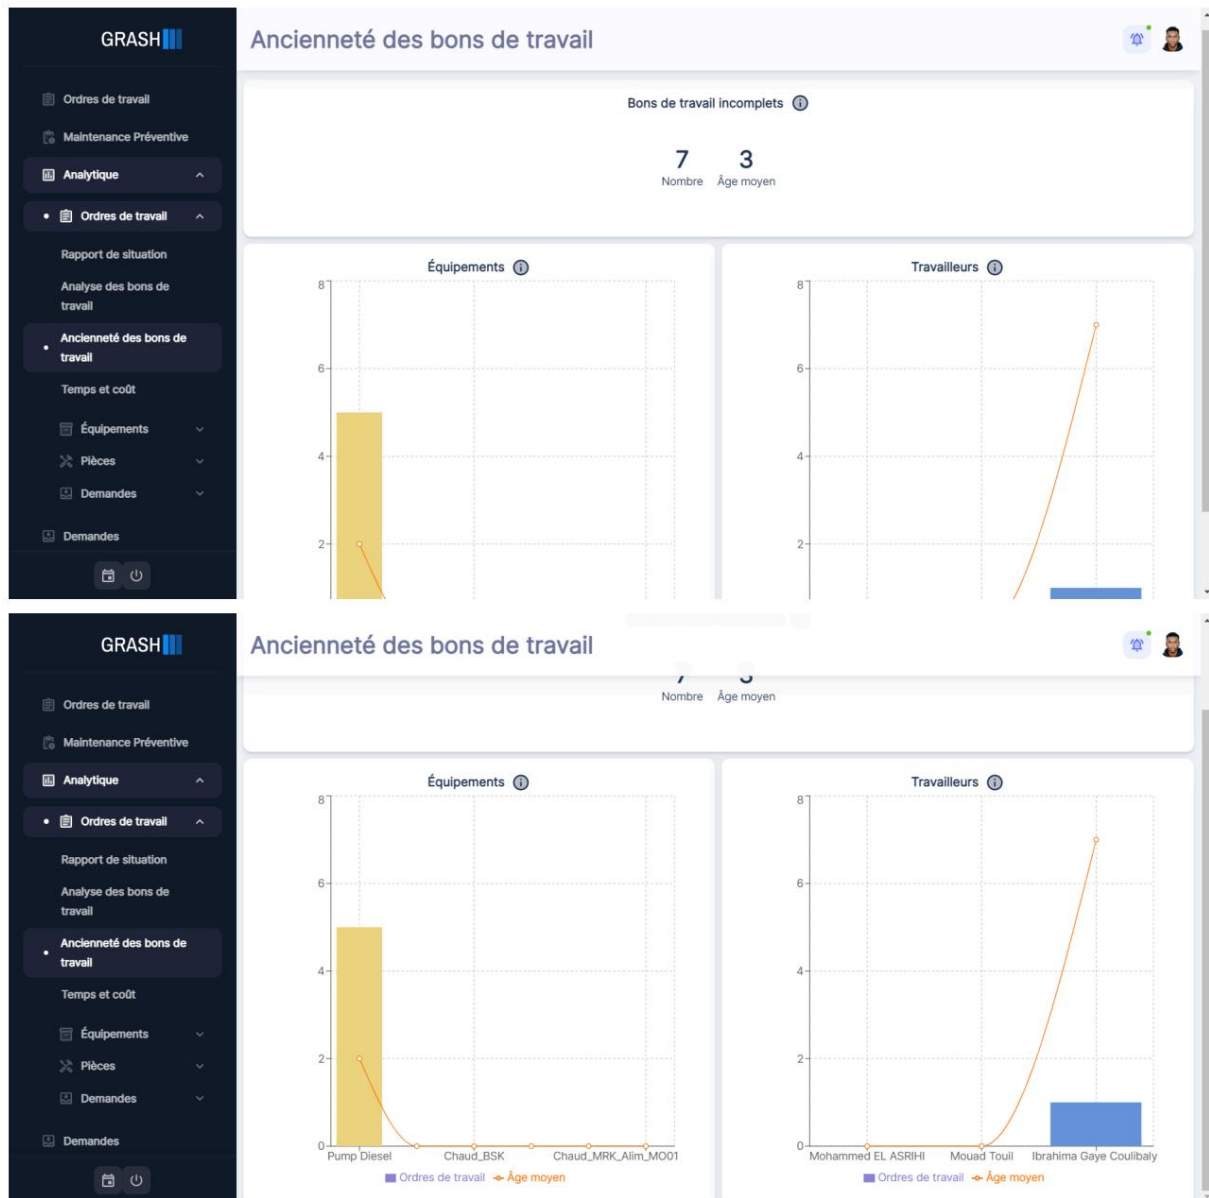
GRASH

Ordres de travail
Maintenance Préventive
Analytique
Ordres de travail
Rapport de situation
Analyse des bons de travail
Ancienneté des bons de travail
Temps et coût
Équipements
Pièces
Demandes
Demandes

Ancienneté des bons de travail

Bons de travail incomplets

7 Nombre
3 Âge moyen

Équipements
8
6
4
2

Travailleurs
8
6
4
2

GRASH

Ordres de travail
Maintenance Préventive
Analytique
Ordres de travail
Rapport de situation
Analyse des bons de travail
Ancienneté des bons de travail
Temps et coût
Équipements
Pièces
Demandes
Demandes

Ancienneté des bons de travail

Nombre
Âge moyen

Équipements
8
6
4
2
0
Pump Diesel
Chaud_BSK
Chaud_MRK_Alim_MO01
Ordres de travail
Âge moyen

Travailleurs
8
6
4
2
0
Mohammed EL ASRIHI
Mouad Touil
Ibrahima Gaye Coulibaly
Ordres de travail
Âge moyen